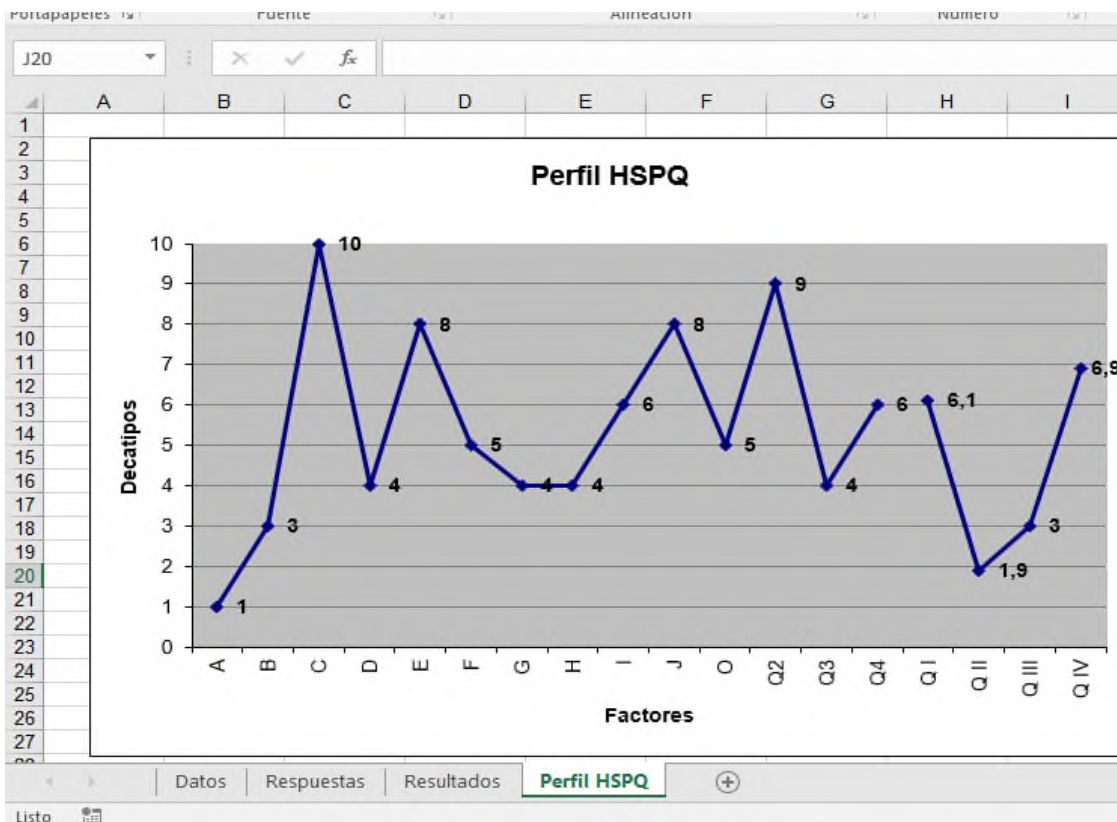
Portapapeles Fuente Alineación Número

J20 $f_x$

A B C D E F G H I

1 2 3 4 5 6 7 8 9 10 11 12 13 14 15 16 17 18 19 20 21 22 23 24 25 26 27

Perfil HSPQ

Decatipos

10 9 8 7 6 5 4 3 2 1 0

1, 3, 10, 4, 8, 5, 4, 4, 6, 8, 5, 9, 4, 6, 6,1, 1,9, 3, 6,9

A B C D E F G H I J O Q2 Q3 Q4 Q I Q II Q III Q IV

Factores

Datos Respuestas Resultados Perfil HSPQ

Listo